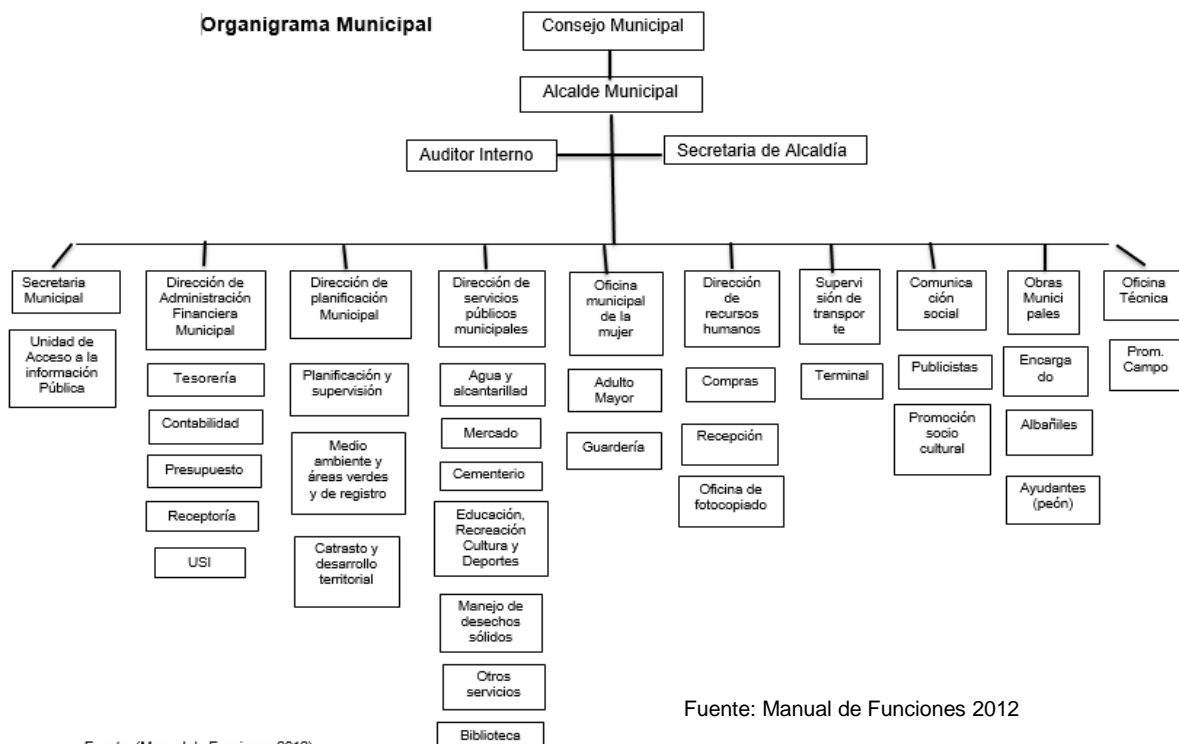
Organigrama Municipal

Consejo Municipal

Alcalde Municipal

Auditor Interno

Secretaria de Alcaldía

Secretaria Municipal

Unidad de Acceso a la información Pública

Dirección de Administración Financiera Municipal

Tesorería

Contabilidad

Presupuesto

Receptoría

USI

Dirección de planificación Municipal

Planificación y supervisión

Medio ambiente y áreas verdes y de registro

Catrasto y desarrollo territorial

Dirección de servicios públicos municipales

Agua y alcantarillad

Mercado

Cementerio

Educación, Recreación Cultura y Deportes

Manejo de desechos sólidos

Otros servicios

Biblioteca

Oficina municipal de la mujer

Adulto Mayor

Guardería

Dirección de recursos humanos

Compras

Recepción

Oficina de fotocopiado

Supervisión de transporte

Terminal

Comunicación social

Publicistas

Promoción socio cultural

Obras Municipales

Encargado

Albañiles

Ayudantes (peón)

Oficina Técnica

Prom. Campo

Fuente: Manual de Funciones 2012

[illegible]